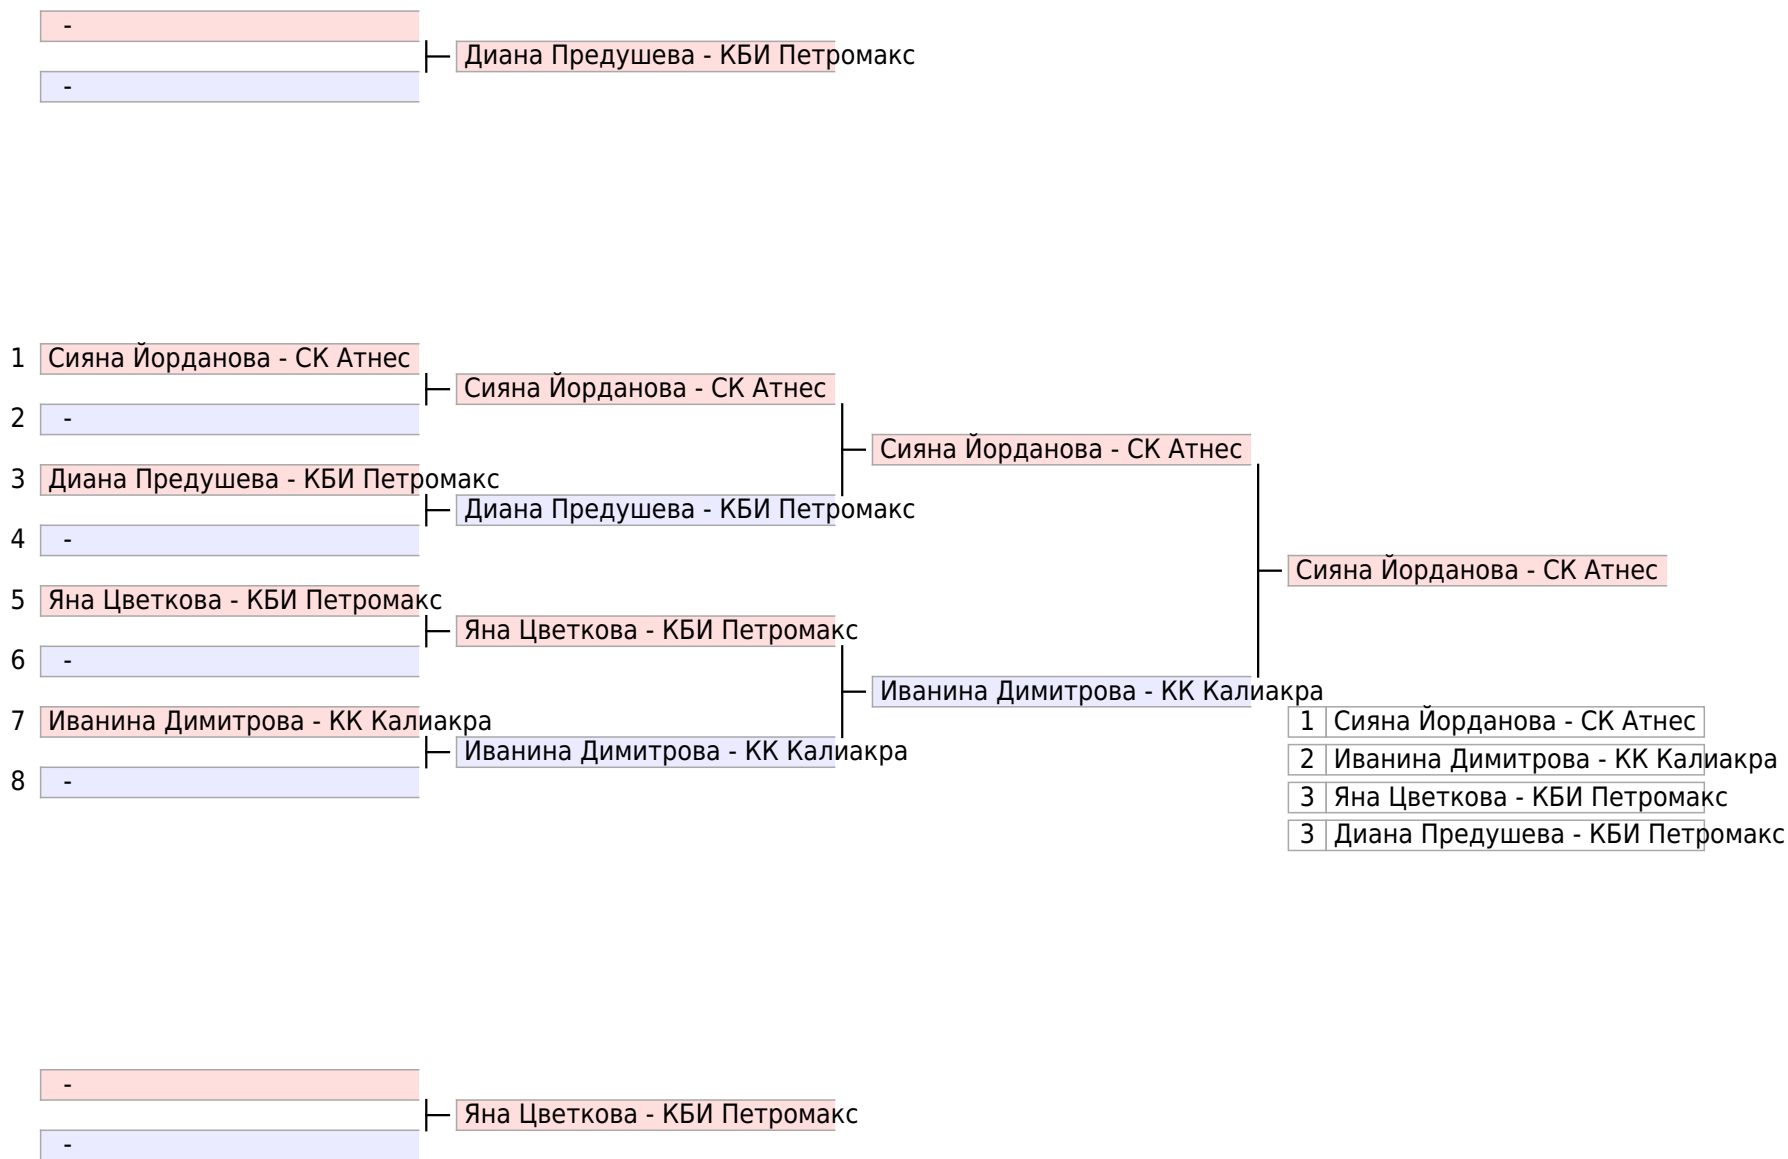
-
-
Диана Предушева - КБИ Петромакс

1 Сияна Йорданова - СК Атнес
2 -
3 Диана Предушева - КБИ Петромакс
4 -
5 Яна Цветкова - КБИ Петромакс
6 -
7 Иванина Димитрова - КК Калиакра
8 -

Сияна Йорданова - СК Атнес
Диана Предушева - КБИ Петромакс
Яна Цветкова - КБИ Петромакс
Иванина Димитрова - КК Калиакра

Сияна Йорданова - СК Атнес
Иванина Димитрова - КК Калиакра

Сияна Йорданова - СК Атнес

| 1 | Сияна Йорданова - СК Атнес |
|---|---|
| 2 | Иванина Димитрова - КК Калиакра |
| 3 | Яна Цветкова - КБИ Петромакс |
| 3 | Диана Предушева - КБИ Петромакс |

-
-
Яна Цветкова - КБИ Петромакс